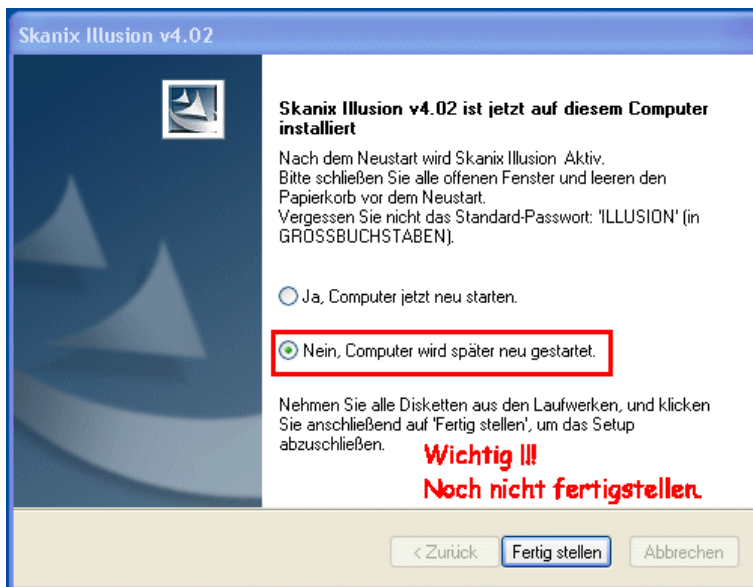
Skanix Illusion v4.02

Skanix Illusion v4.02 ist jetzt auf diesem Computer installiert

Nach dem Neustart wird Skanix Illusion  Aktiv.
Bitte schließen Sie alle offenen Fenster und leeren den Papierkorb vor dem Neustart.
Vergessen Sie nicht das Standard-Passwort: 'ILLUSION' (in GROSSBUCHSTABEN).

Ja, Computer jetzt neu starten.

Nein, Computer wird später neu gestartet.

Nehmen Sie alle Disketten aus den Laufwerken, und klicken Sie anschließend auf 'Fertig stellen', um das Setup abzuschließen.

Wichtig !!!
Noch nicht fertigstellen.

< Zurück
Fertig stellen
Abbrechen